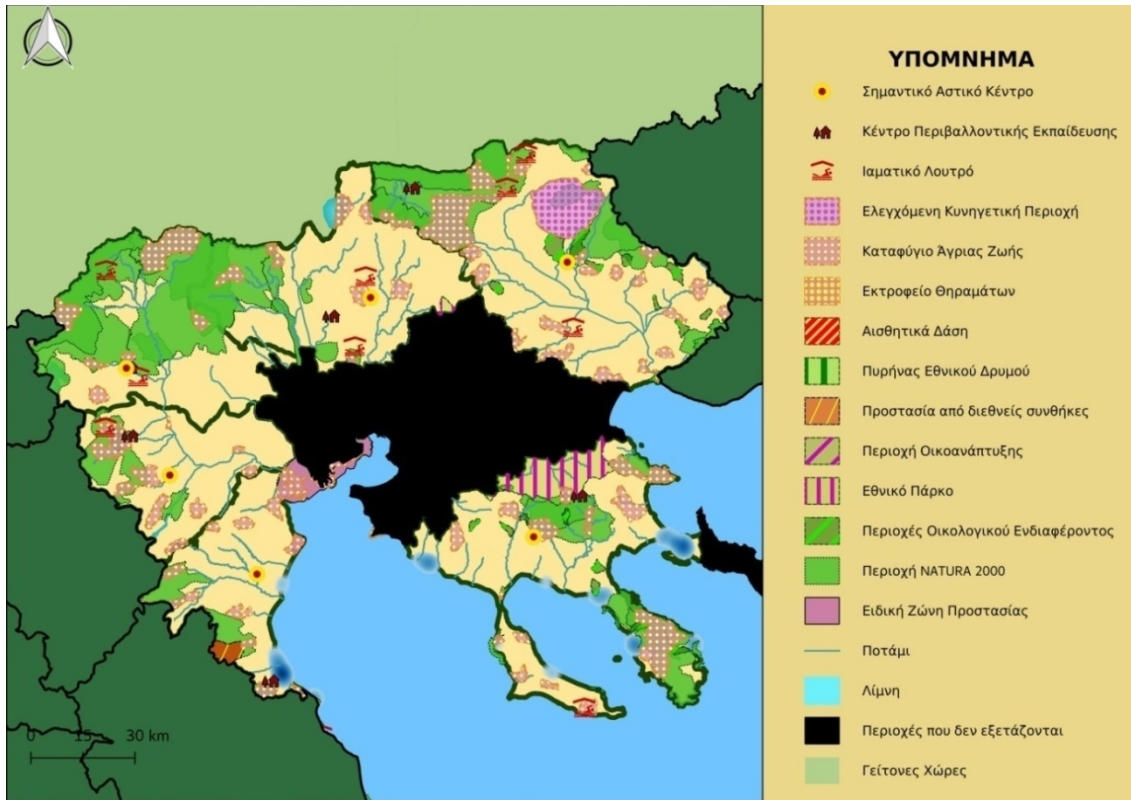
ΥΠΟΜΝΗΜΑ

Σημαντικό Αστικό Κέντρο

Κέντρο Περιβαλλοντικής Εκπαίδευσης

Ιαματικό Λουτρό

Ελεγχόμενη Κυνηγετική Περιοχή

Καταφύγιο Άγριας Ζωής

Εκτροφείο Θηραμάτων

Αισθητικά Δάση

Πυρήνας Εθνικού Δρυμού

Προστασία από διεθνείς συνθήκες

Περιοχή Οικοανάπτυξης

Εθνικό Πάρκο

Περιοχές Οικολογικού Ενδιαφέροντος

Περιοχή NATURA 2000

Ειδική Ζώνη Προστασίας

Ποτάμι

Λίμνη

Περιοχές που δεν εξετάζονται

Γείτονες Χώρες

0 15 30 km